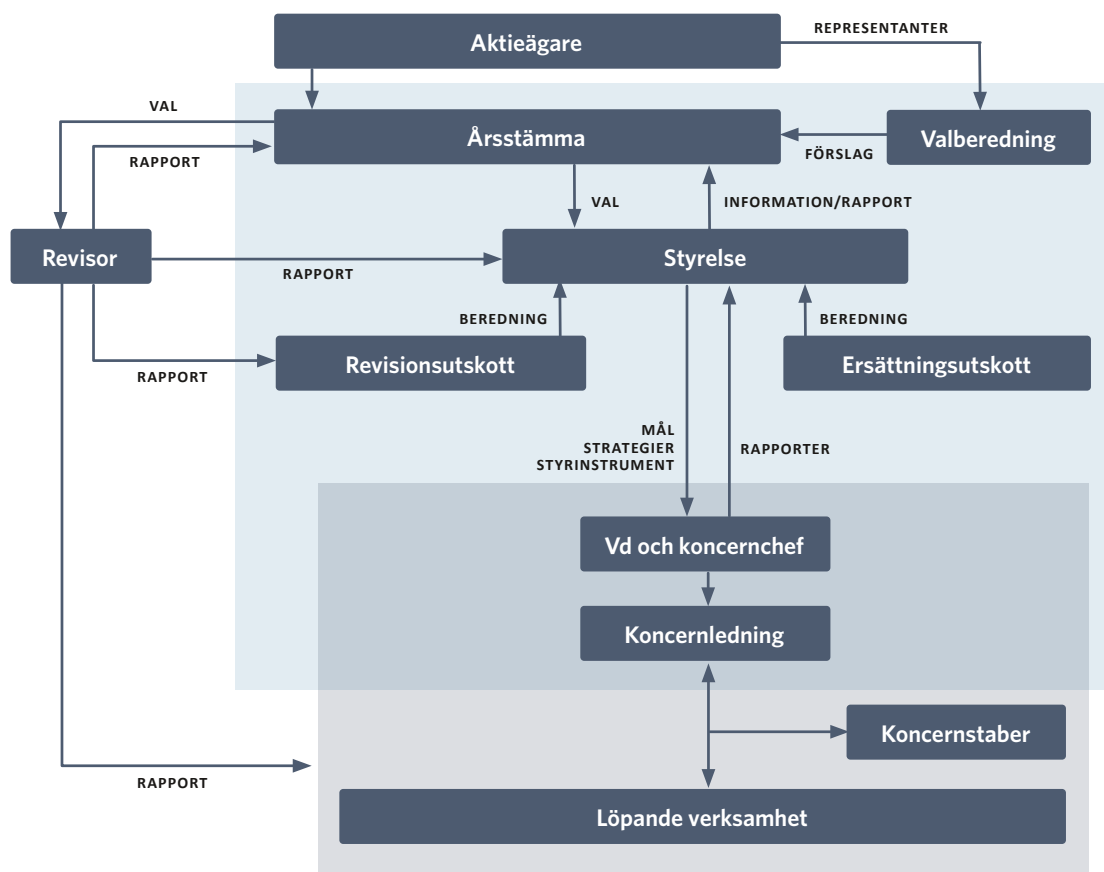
Aktieägare

REPRESENTANTER

VAL

Årsstämma

Valberedning

RAPPORT

FÖRSLAG

VAL

INFORMATION/RAPPORT

Revisor

RAPPORT

Styrelse

BEREDNING

BEREDNING

RAPPORT

Revisionsutskott

Ersättningsutskott

MÅL
STRATEGIER
STYRINSTRUMENT

RAPPORTER

Vd och koncernchef

Koncernledning

Koncernstaber

RAPPORT

Löpande verksamhet